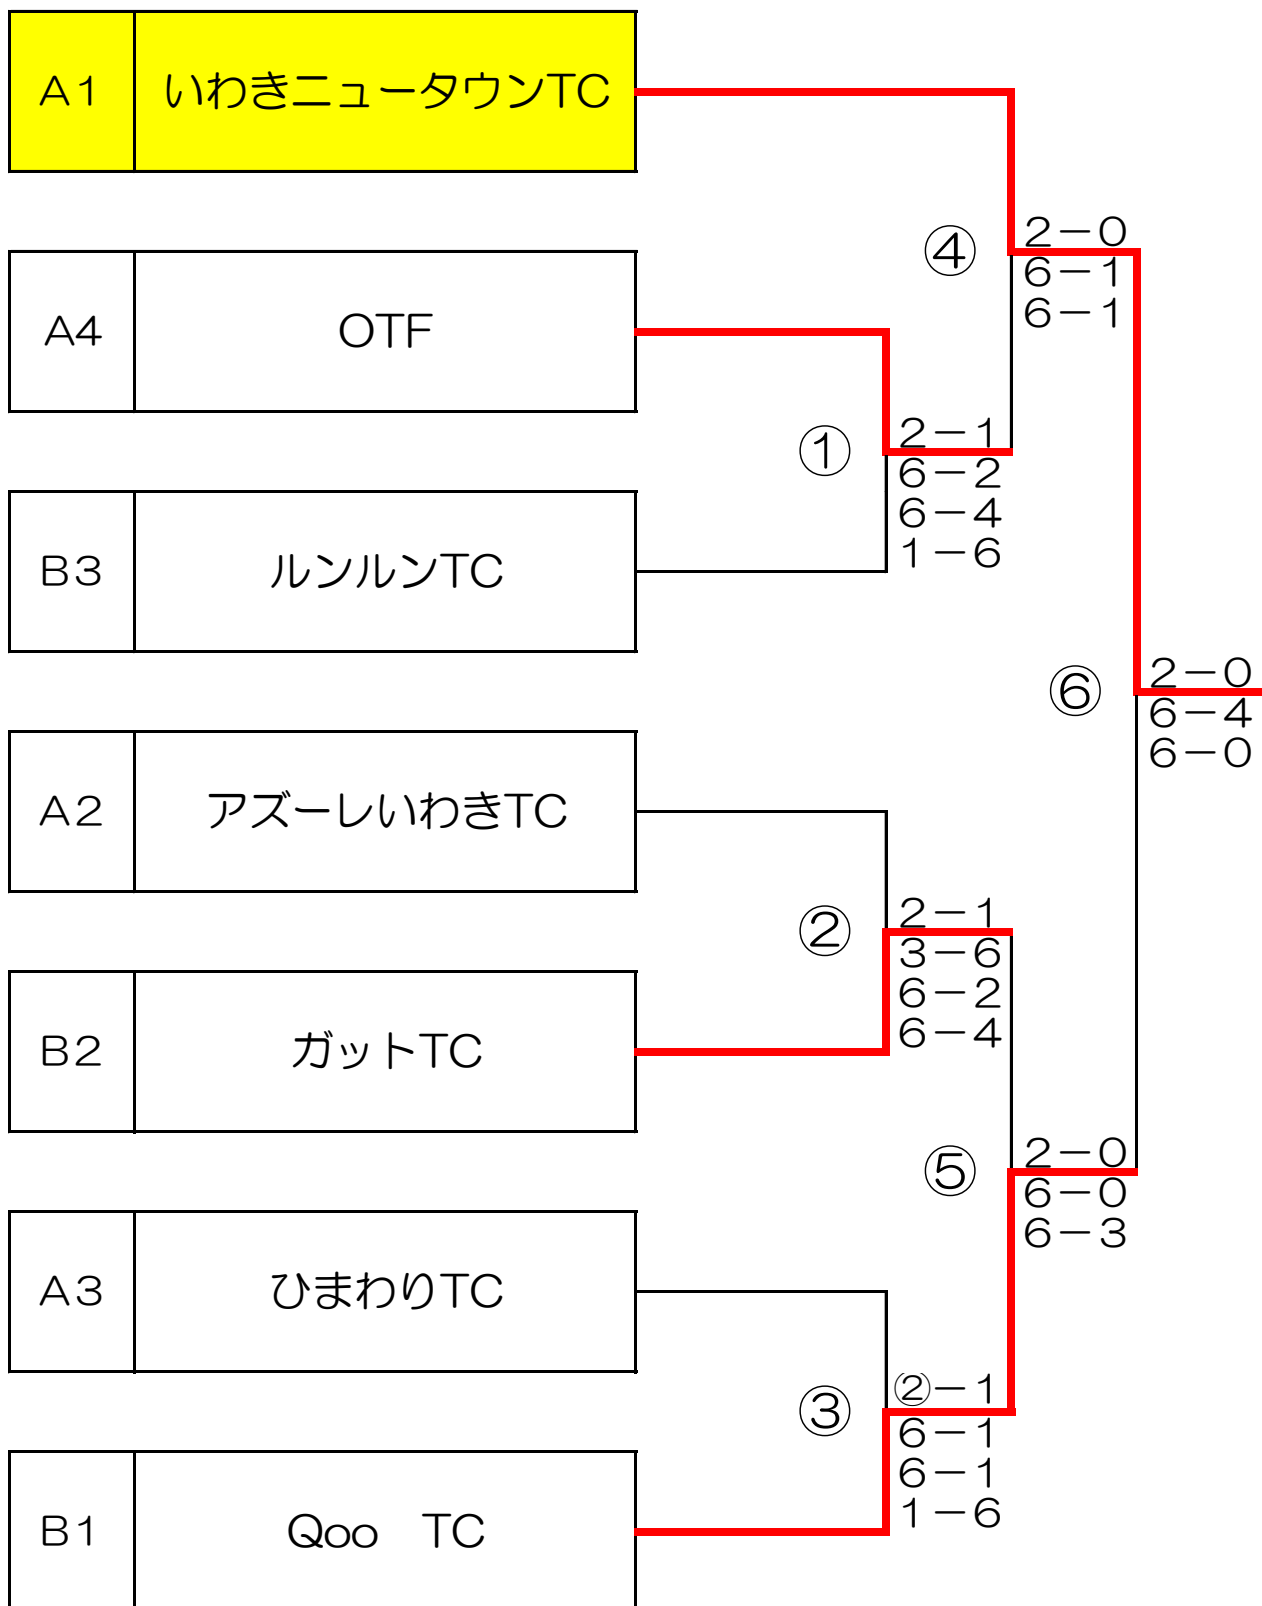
| A1 | いわきニュータウンTC |
|---|---|
| A4 | OTF |
| B3 | ルンルンTC |
| A2 | アズーレいわきTC |
| B2 | ガットTC |
| A3 | ひまわりTC |
| B1 | Qoo TC |

①
2－1
6－2
6－4
1－6

②
2－1
3－6
6－2
6－4

③
②－1
6－1
6－1
1－6

④
2－0
6－1
6－1

⑤
2－0
6－0
6－3

⑥
2－0
6－4
6－0